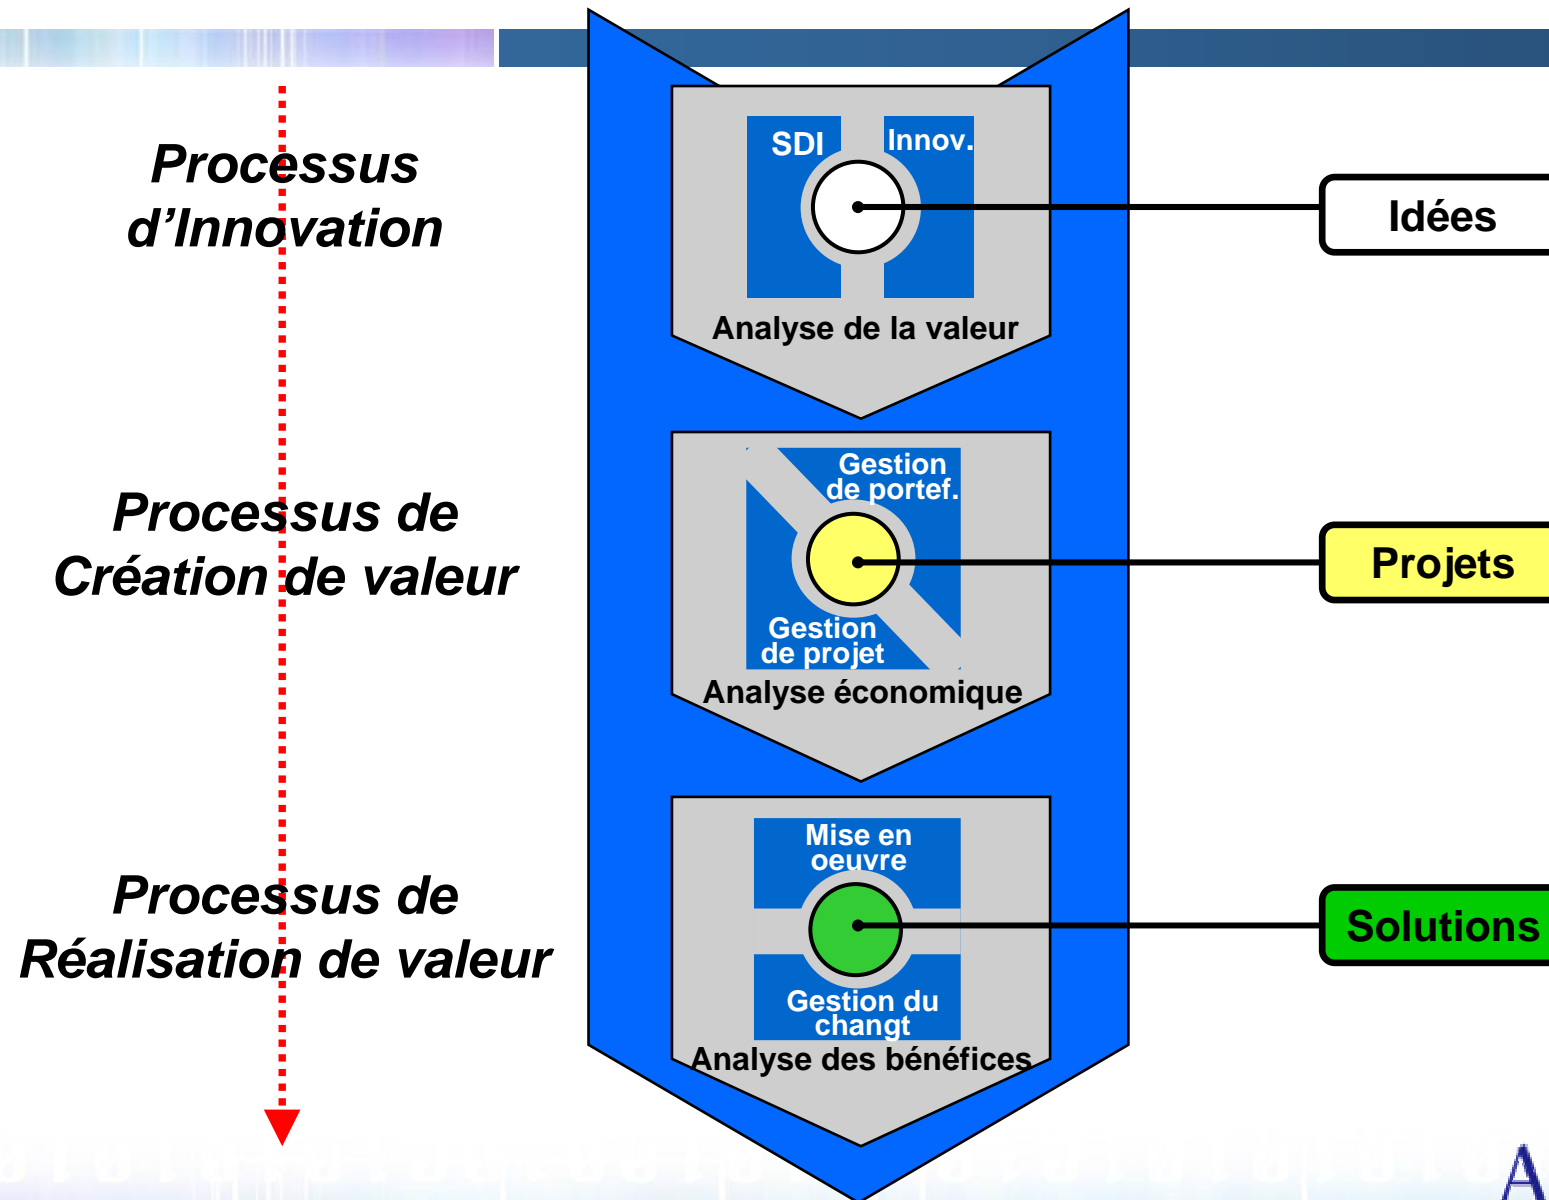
Processus d’Innovation

SDI

Innov.

Analyse de la valeur

Idées

Processus de Création de valeur

Gestion de portef.

Gestion de projet

Analyse économique

Projets

Processus de Réalisation de valeur

Mise en oeuvre

Gestion du changt

Analyse des bénéfices

Solutions

A